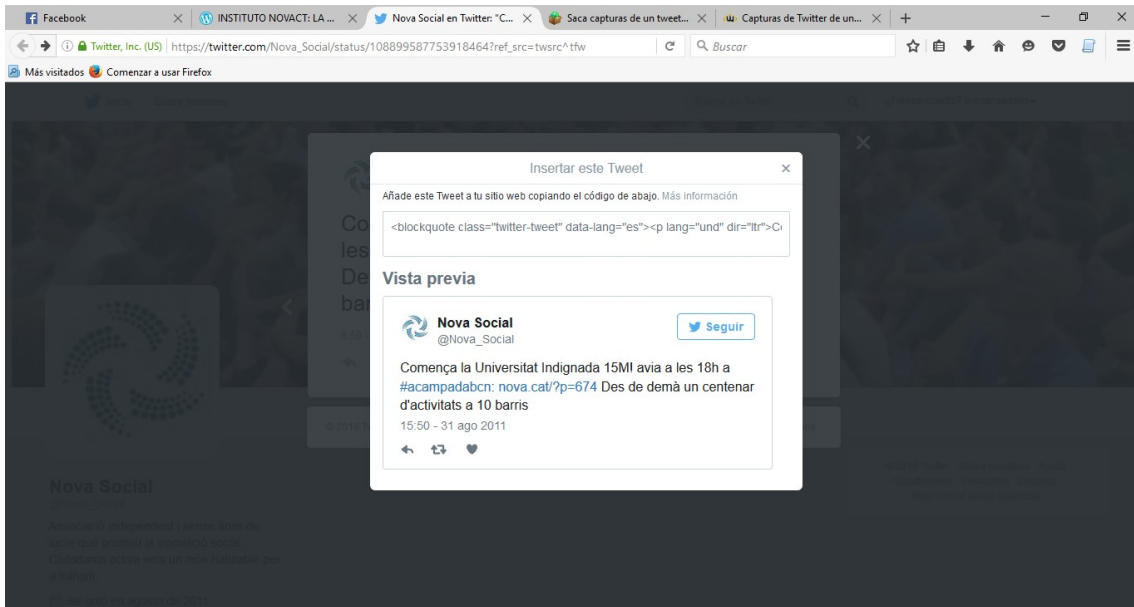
Facebook
INSTITUTO NOVACT: LA ...
Nova Social en Twitter: "C...
Saca capturas de un tweet...
Capturas de Twitter de un...

Twitter, Inc. (US) https://twitter.com/Nova_Social/status/108899587753918464?ref_src=twsrc^tfw
Buscar

Más visitados
Comenzar a usar Firefox

Insertar este Tweet

Añade este Tweet a tu sitio web copiando el código de abajo. Más información

<blockquote class="twitter-tweet" data-lang="es"><p lang="und" dir="ltr">C

Vista previa

Nova Social
@Nova_Social

Seguir

Comença la Universitat Indignada 15MI avia a les 18h a #acampadabcn: nova.cat/?p=674 Des de demà un centenar d'activitats a 10 barris

15:50 - 31 ago 2011

Nova Social